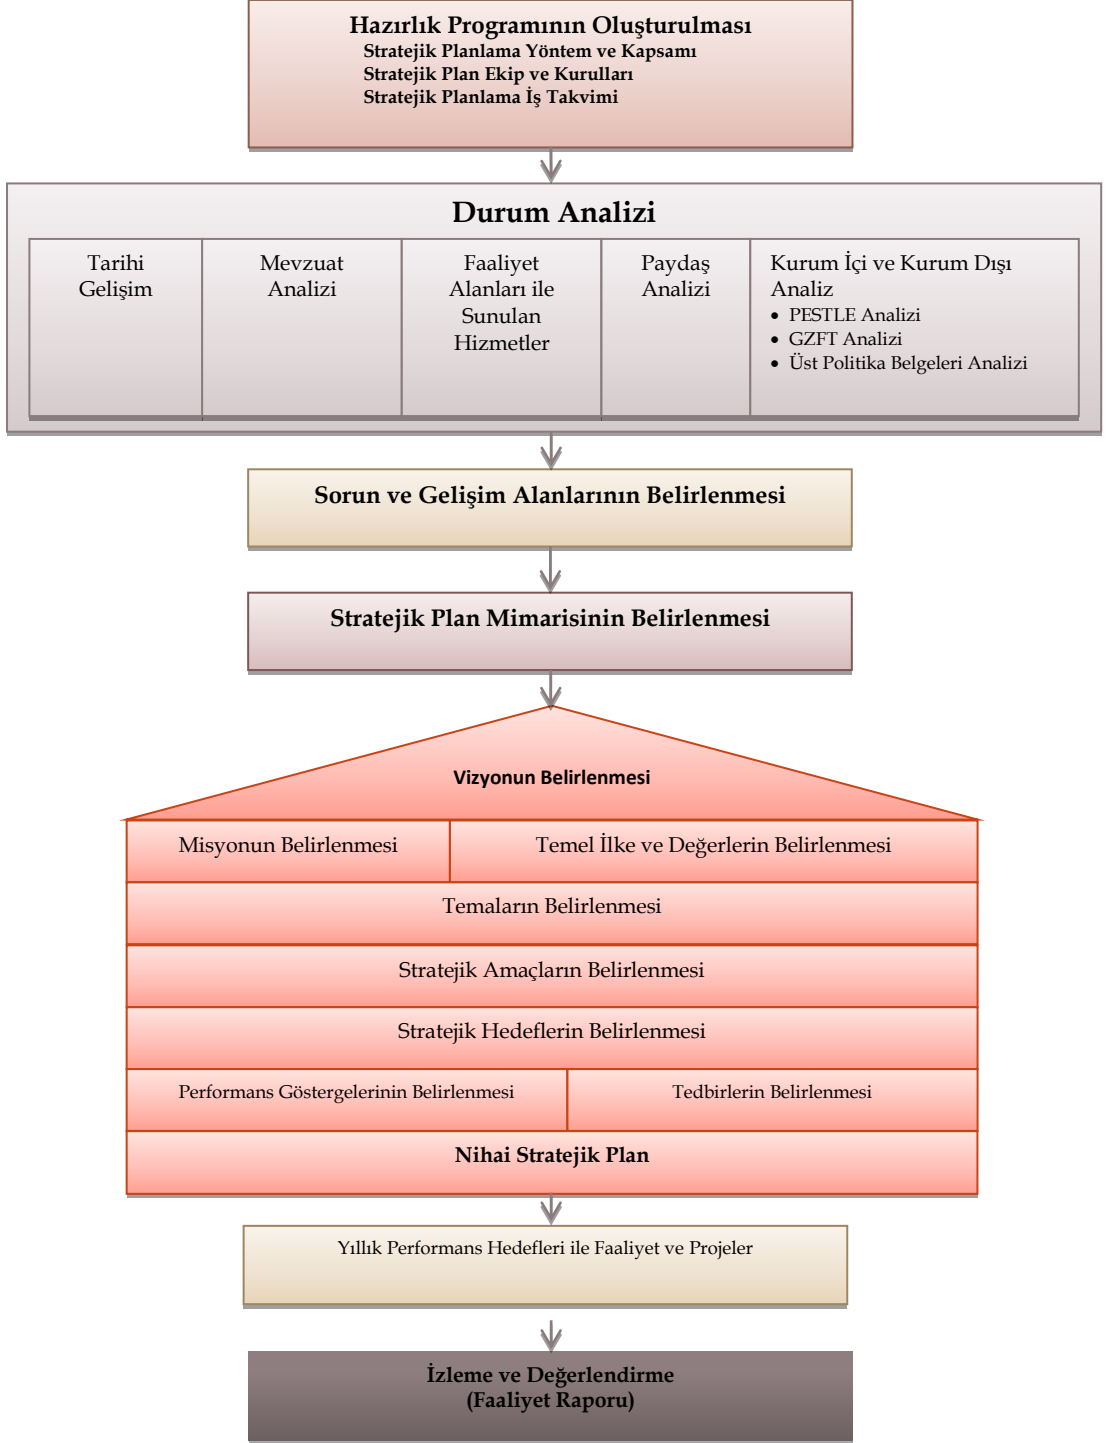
Hazırlık Programının Oluşturulması
Stratejik Planlama Yöntem ve Kapsamı
Stratejik Plan Ekip ve Kurulları
Stratejik Planlama İş Takvimi

Durum Analizi

Tarihi Gelişim

Mevzuat Analizi

Faaliyet Alanları ile Sunulan Hizmetler

Paydaş Analizi

Kurum İçi ve Kurum Dışı Analiz
• PESTLE Analizi
• GZFT Analizi
• Üst Politika Belgeleri Analizi

Sorun ve Gelişim Alanlarının Belirlenmesi

Stratejik Plan Mimarisinin Belirlenmesi

Vizyonun Belirlenmesi

Misyonun Belirlenmesi

Temel İlke ve Değerlerin Belirlenmesi

Temaların Belirlenmesi

Stratejik Amaçların Belirlenmesi

Stratejik Hedeflerin Belirlenmesi

Performans Göstergelerinin Belirlenmesi

Tedbirlerin Belirlenmesi

Nihai Stratejik Plan

Yıllık Performans Hedefleri ile Faaliyet ve Projeler

İzleme ve Değerlendirme
(Faaliyet Raporu)